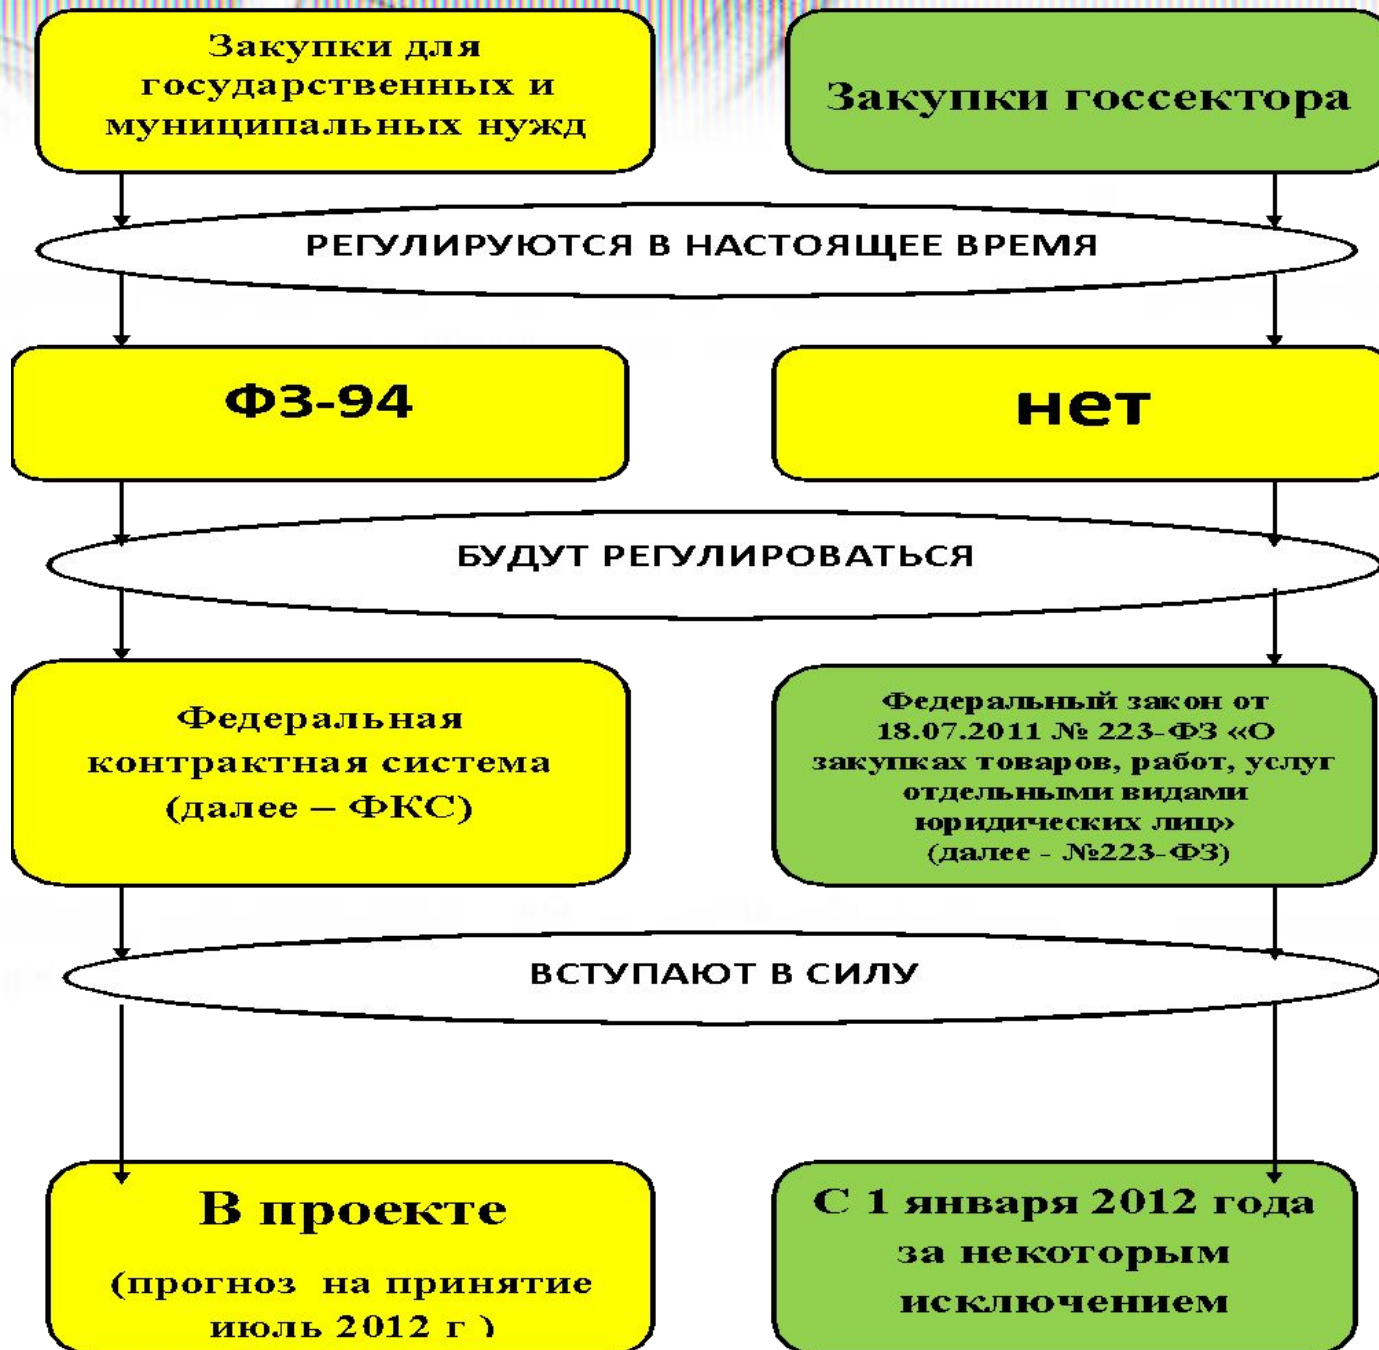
Закупки для государственных и муниципальных нужд

Закупки госсектора

РЕГУЛИРУЮТСЯ В НАСТОЯЩЕЕ ВРЕМЯ

ФЗ-94

нет

БУДУТ РЕГУЛИРОВАТЬСЯ

Федеральная контрактная система (далее – ФКС)

Федеральный закон от 18.07.2011 № 223-ФЗ «О закупках товаров, работ, услуг отдельными видами юридических лиц» (далее - №223-ФЗ)

ВСТУПАЮТ В СИЛУ

В проекте

(прогноз на принятие июль 2012 г )

С 1 января 2012 года за некоторым исключением